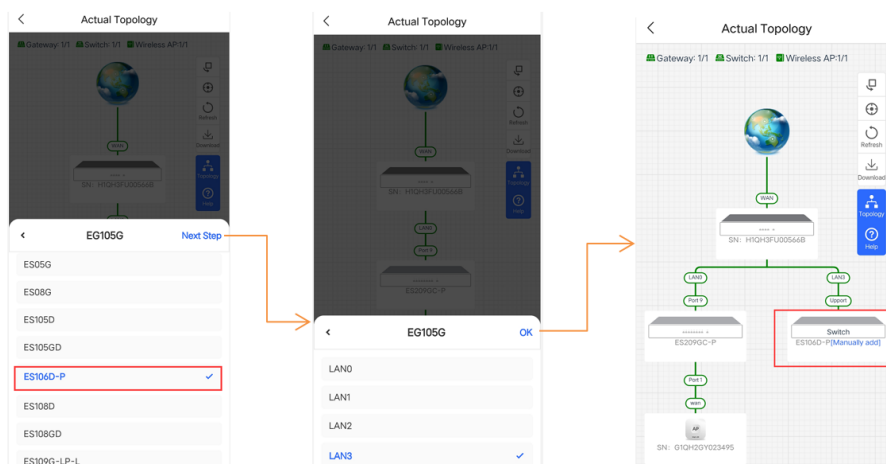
Actual Topology

Gateway: 1/1 Switch: 1/1 Wireless AP:1/1

Refresh
Download
Topology
Help

WAN

SN: H1QH3FU00566B

EG105G Next Step

ES05G
ES08G
ES105D
ES105GD
ES106D-P
ES108D
ES108GD
ES109G-LP-L

Actual Topology

Gateway: 1/1 Switch: 1/1 Wireless AP:1/1

Refresh
Download
Topology
Help

WAN

SN: H1QH3FU00566B

LAN3

Port 9

ES209GC-P

EG105G OK

LAN0
LAN1
LAN2
LAN3

Actual Topology

Gateway: 1/1 Switch: 1/1 Wireless AP:1/1

Refresh
Download
Topology
Help

WAN

SN: H1QH3FU00566B

LAN3 LAN3

Port 9 Upport

ES209GC-P

Switch
ES106D-P[Manually add]

Port 1

WAN

AP

SN: G1QH2GY023495